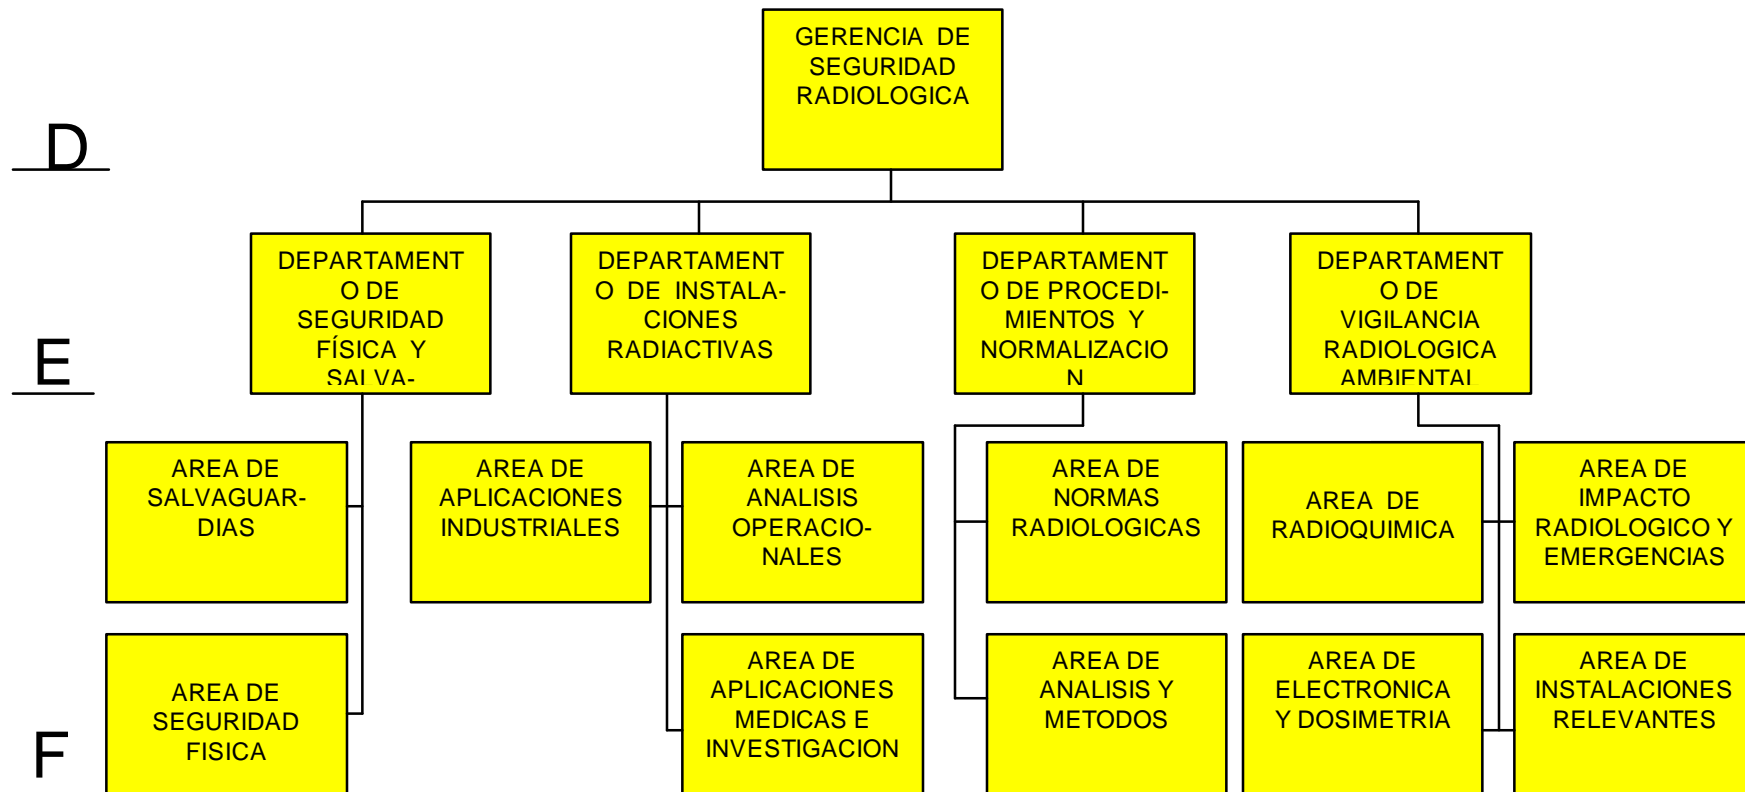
GERENCIA DE SEGURIDAD RADIOLOGICA

D

DEPARTAMENTO DE SEGURIDAD FÍSICA Y SALVA-

DEPARTAMENTO DE INSTALACIONES RADIACTIVAS

DEPARTAMENTO DE PROCEDIMIENTOS Y NORMALIZACION

DEPARTAMENTO DE VIGILANCIA RADIOLOGICA AMBIENTAL

E

AREA DE SALVAGUARDIAS

AREA DE APLICACIONES INDUSTRIALES

AREA DE ANALISIS OPERACIONALES

AREA DE NORMAS RADIOLOGICAS

AREA DE RADIOQUIMICA

AREA DE IMPACTO RADIOLOGICO Y EMERGENCIAS

AREA DE SEGURIDAD FISICA

AREA DE APLICACIONES MEDICAS E INVESTIGACION

AREA DE ANALISIS Y METODOS

AREA DE ELECTRONICA Y DOSIMETRIA

AREA DE INSTALACIONES RELEVANTES

F